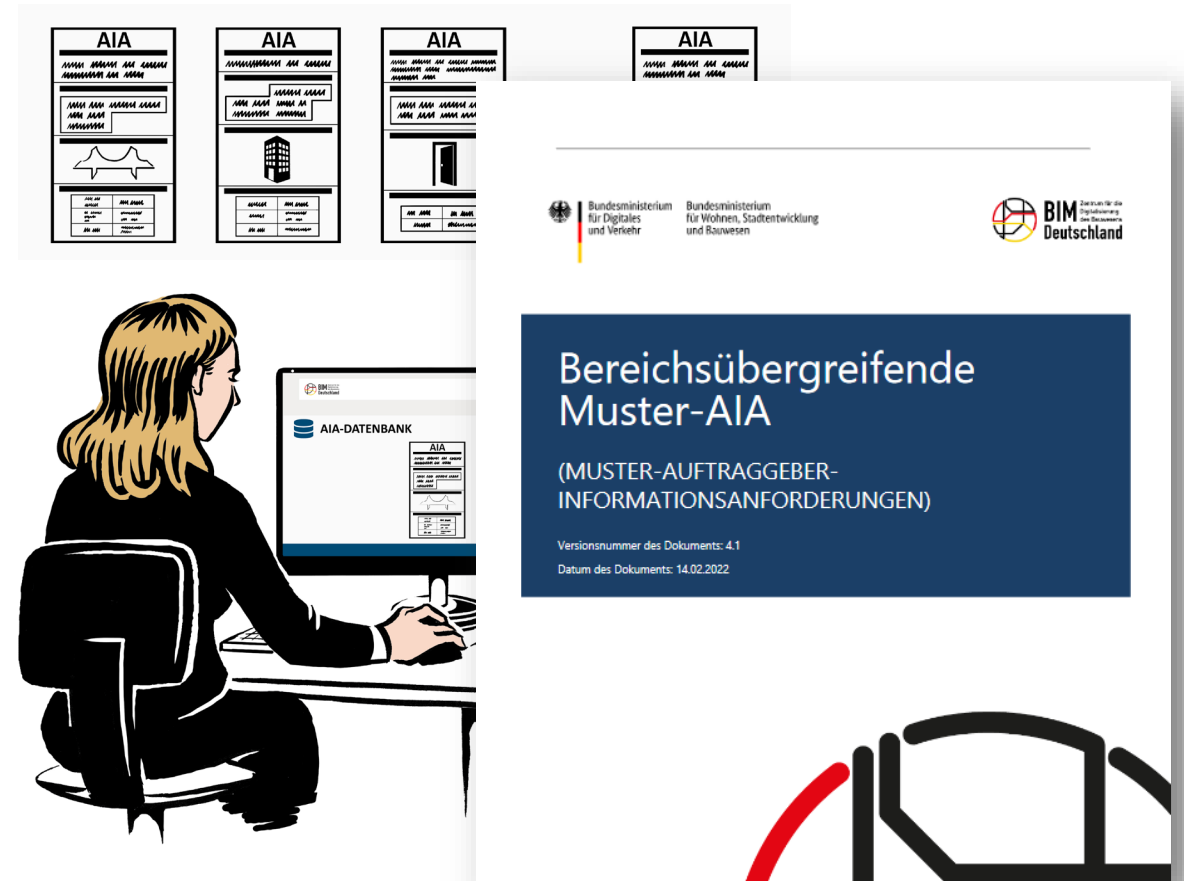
AIA

AIA

AIA

AIA

BIM Deutschland

AIA-DATENBANK

AIA

Bundesministerium für Digitales und Verkehr

Bundesministerium für Wohnen, Stadtentwicklung und Bauwesen

Zentrum für die Digitalisierung des Bauwesens
BIM Deutschland

Bereichsübergreifende Muster-AIA

(MUSTER-AUFTRAGGEBER-INFORMATIONSANFORDERUNGEN)

Versionsnummer des Dokuments: 4.1

Datum des Dokuments: 14.02.2022